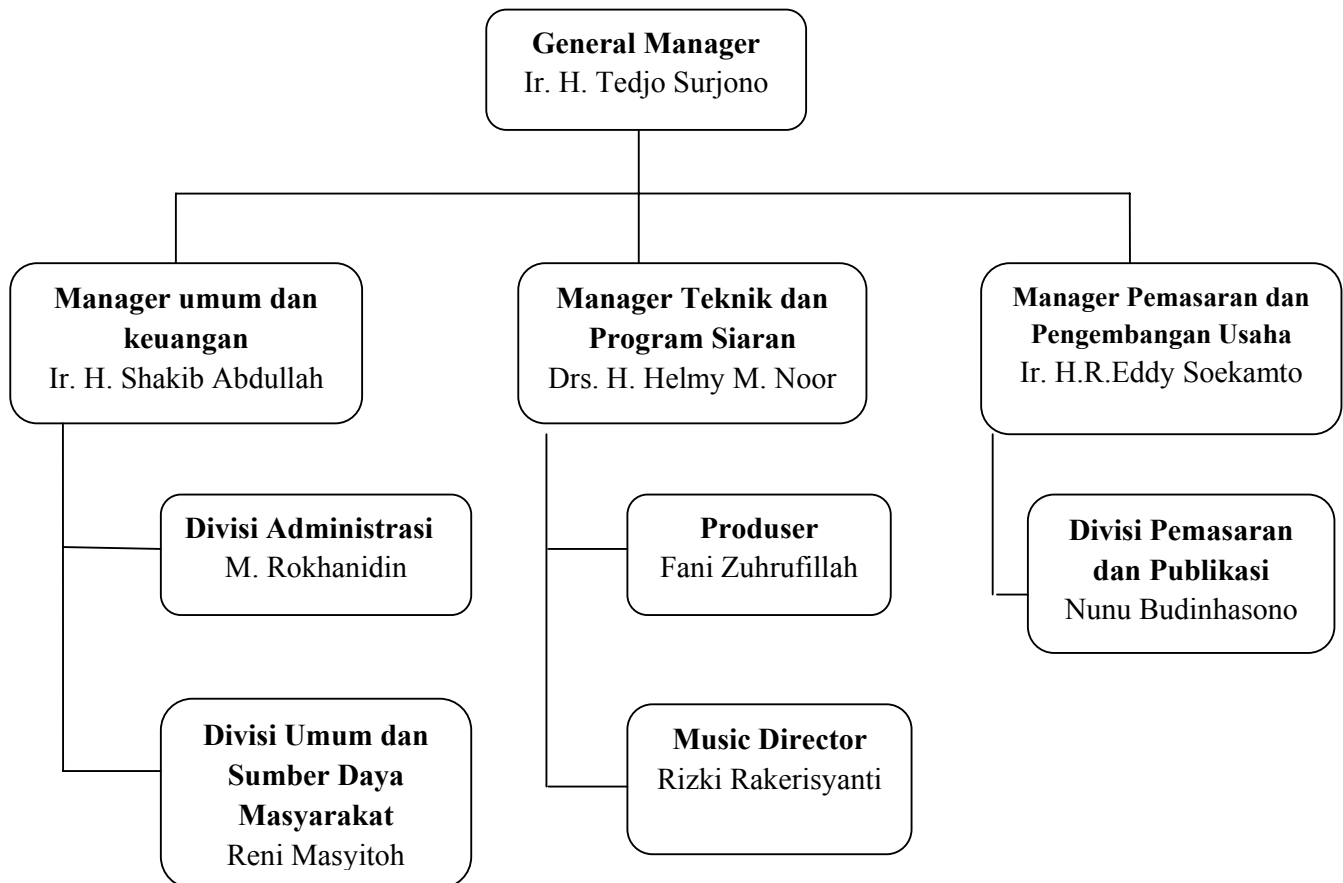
General Manager
Ir. H. Tedjo Surjono

Manager umum dan keuangan
Ir. H. Shakib Abdullah

Divisi Administrasi
M. Rokhanidin

Divisi Umum dan Sumber Daya Masyarakat
Reni Masyitoh

Manager Teknik dan Program Siaran
Drs. H. Helmy M. Noor

Produser
Fani Zuhrufillah

Music Director
Rizki Rakerisyanti

Manager Pemasaran dan Pengembangan Usaha
Ir. H.R.Eddy Soekamto

Divisi Pemasaran dan Publikasi
Nunu Budinhasono